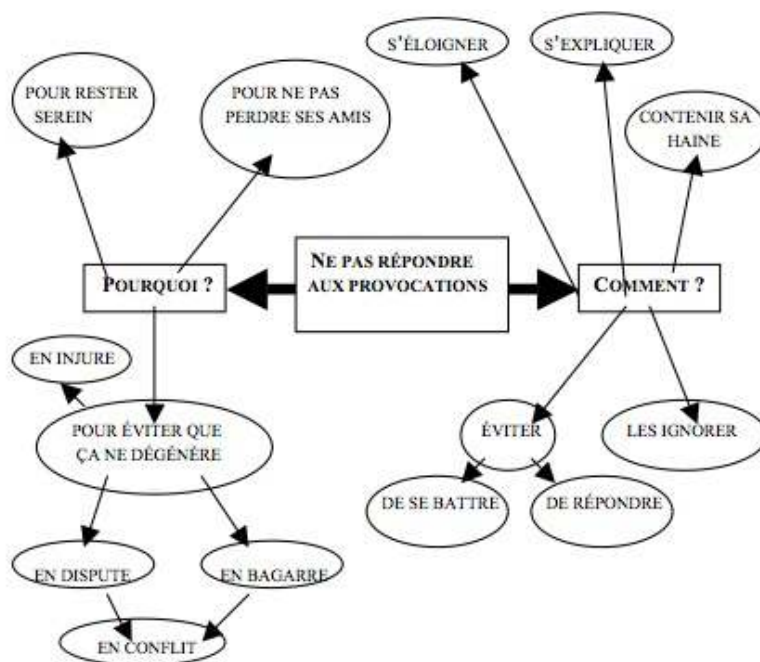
NE PAS RÉPONDRE AUX PROVOCATIONS

POURQUOI ?

POUR RESTER SEREIN

POUR NE PAS PERDRE SES AMIS

POUR ÉVITER QUE ÇA NE DÉGÉNÈRE

EN INJURE

EN DISPUTE

EN BAGARRE

EN CONFLIT

COMMENT ?

S'ÉLOIGNER

S'EXPLIQUER

CONTENIR SA HAINE

ÉVITER

DE SE BATTRE

DE RÉPONDRE

LES IGNORER